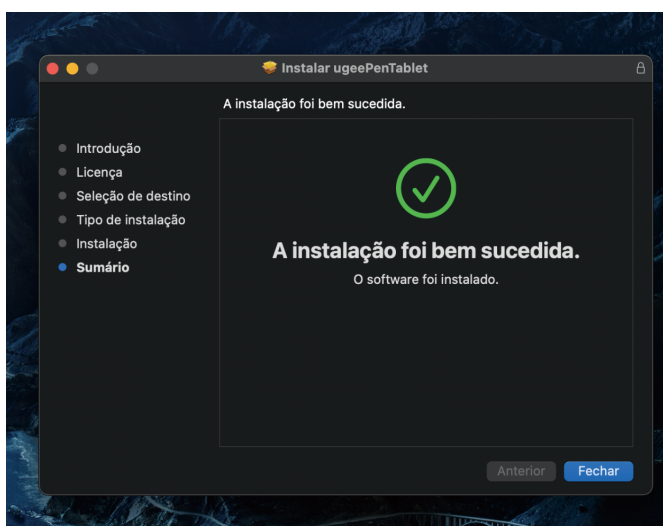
Instalar ugeePenTablet

A instalação foi bem sucedida.

Introdução
Licença
Seleção de destino
Tipo de instalação
Instalação
Sumário

A instalação foi bem sucedida.
O software foi instalado.

Anterior
Fechar